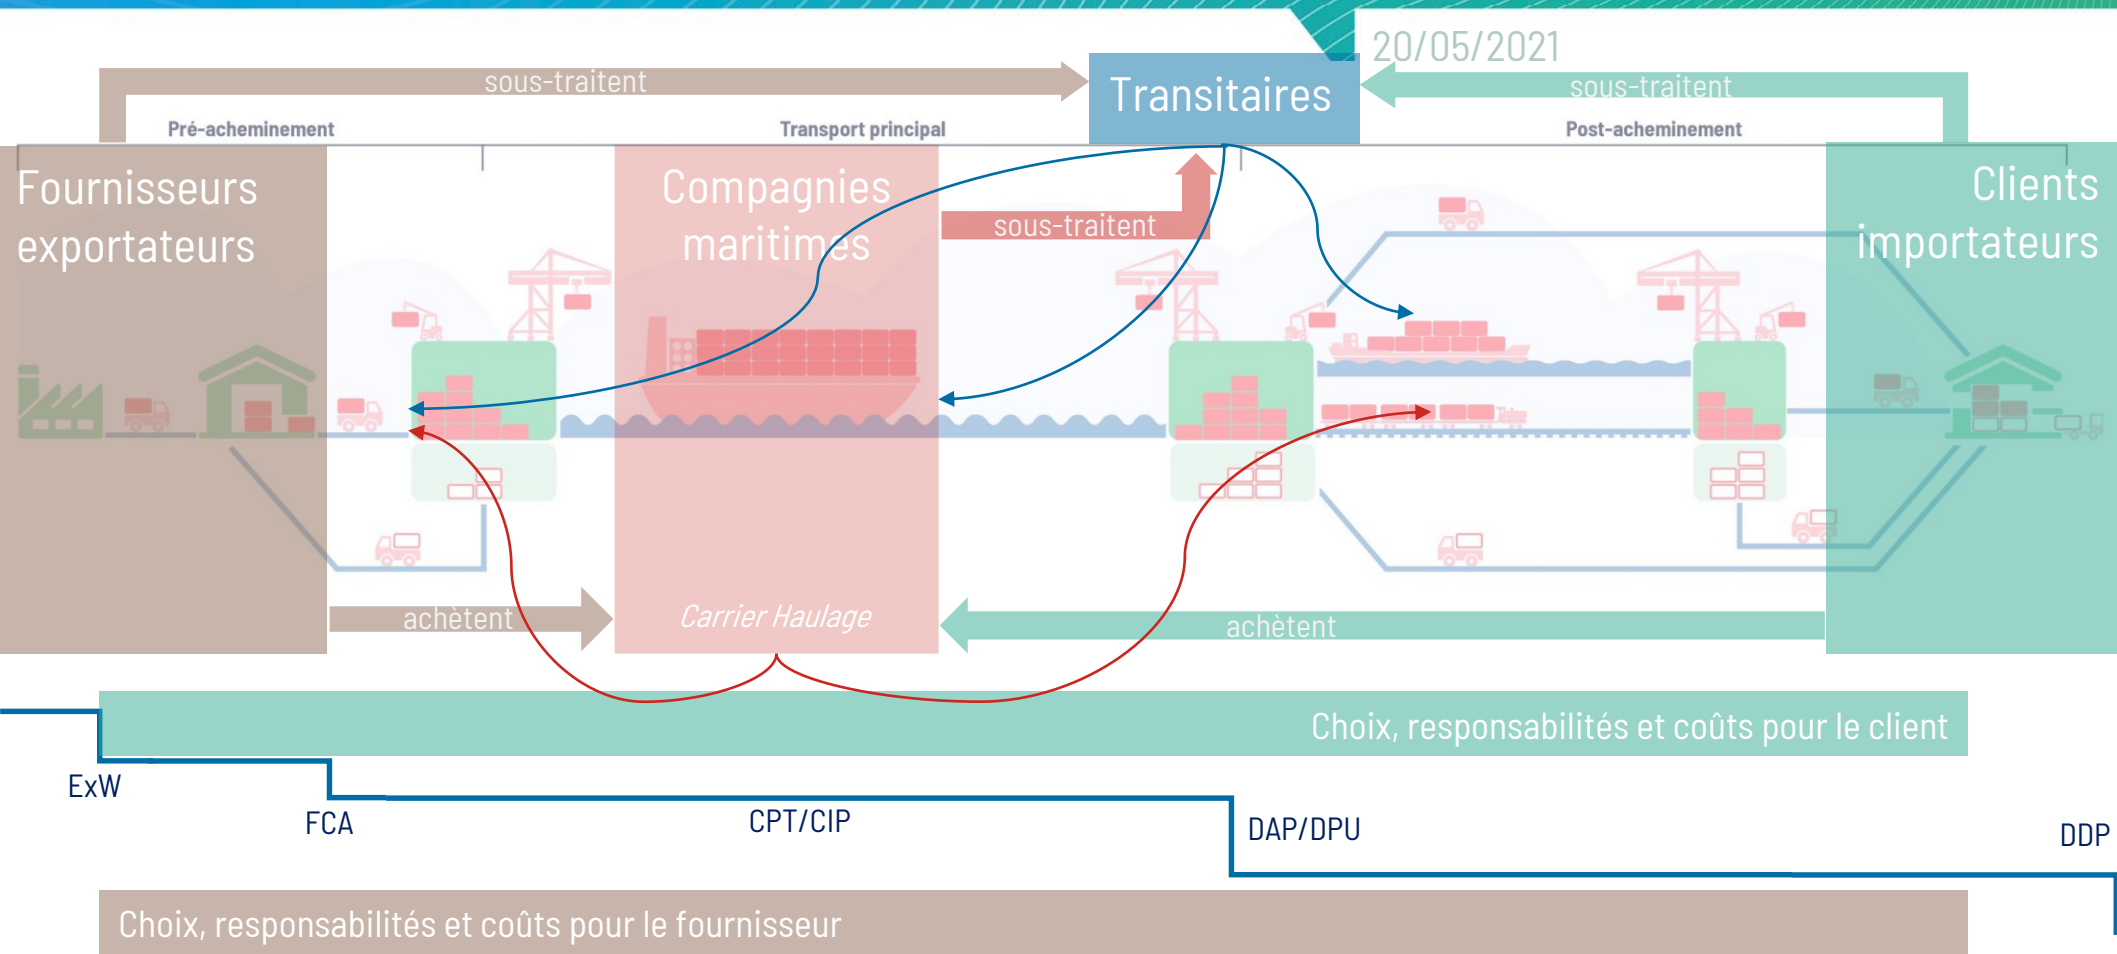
20/05/2021

sous-traitent

Transitaires

sous-traitent

Pré-acheminement

Transport principal

Post-acheminement

Fournisseurs exportateurs

Compagnies maritimes

sous-traitent

Clients importateurs

achètent

Carrier Haulage

achètent

Choix, responsabilités et coûts pour le client

ExW

FCA

CPT/CIP

DAP/DPU

DDP

Choix, responsabilités et coûts pour le fournisseur